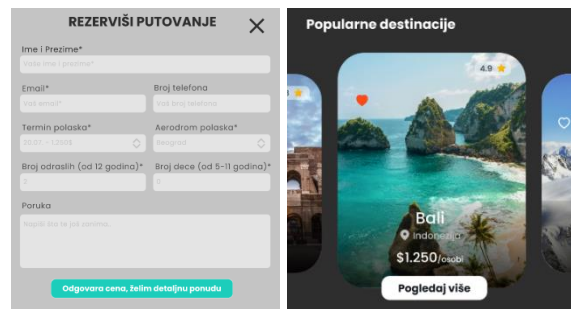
REZERVIŠI PUTOVANJE

Ime i Prezime*
Vaše ime i prezime*

Email*
Vaš email*

Broj telefona
Vaš broj telefona

Termin polaska*
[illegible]

Aerodrom polaska*
Beograd

Broj odraslih (od 12 godina)*
2

Broj dece (od 5-11 godina)*
0

Poruka
Napiši šta te još zanima...

Odgovara cena, želim detaljnu ponudu

Popularne destinacije

4.9

Bali
Indonezija
$1.250/osobi

Pogledaj više